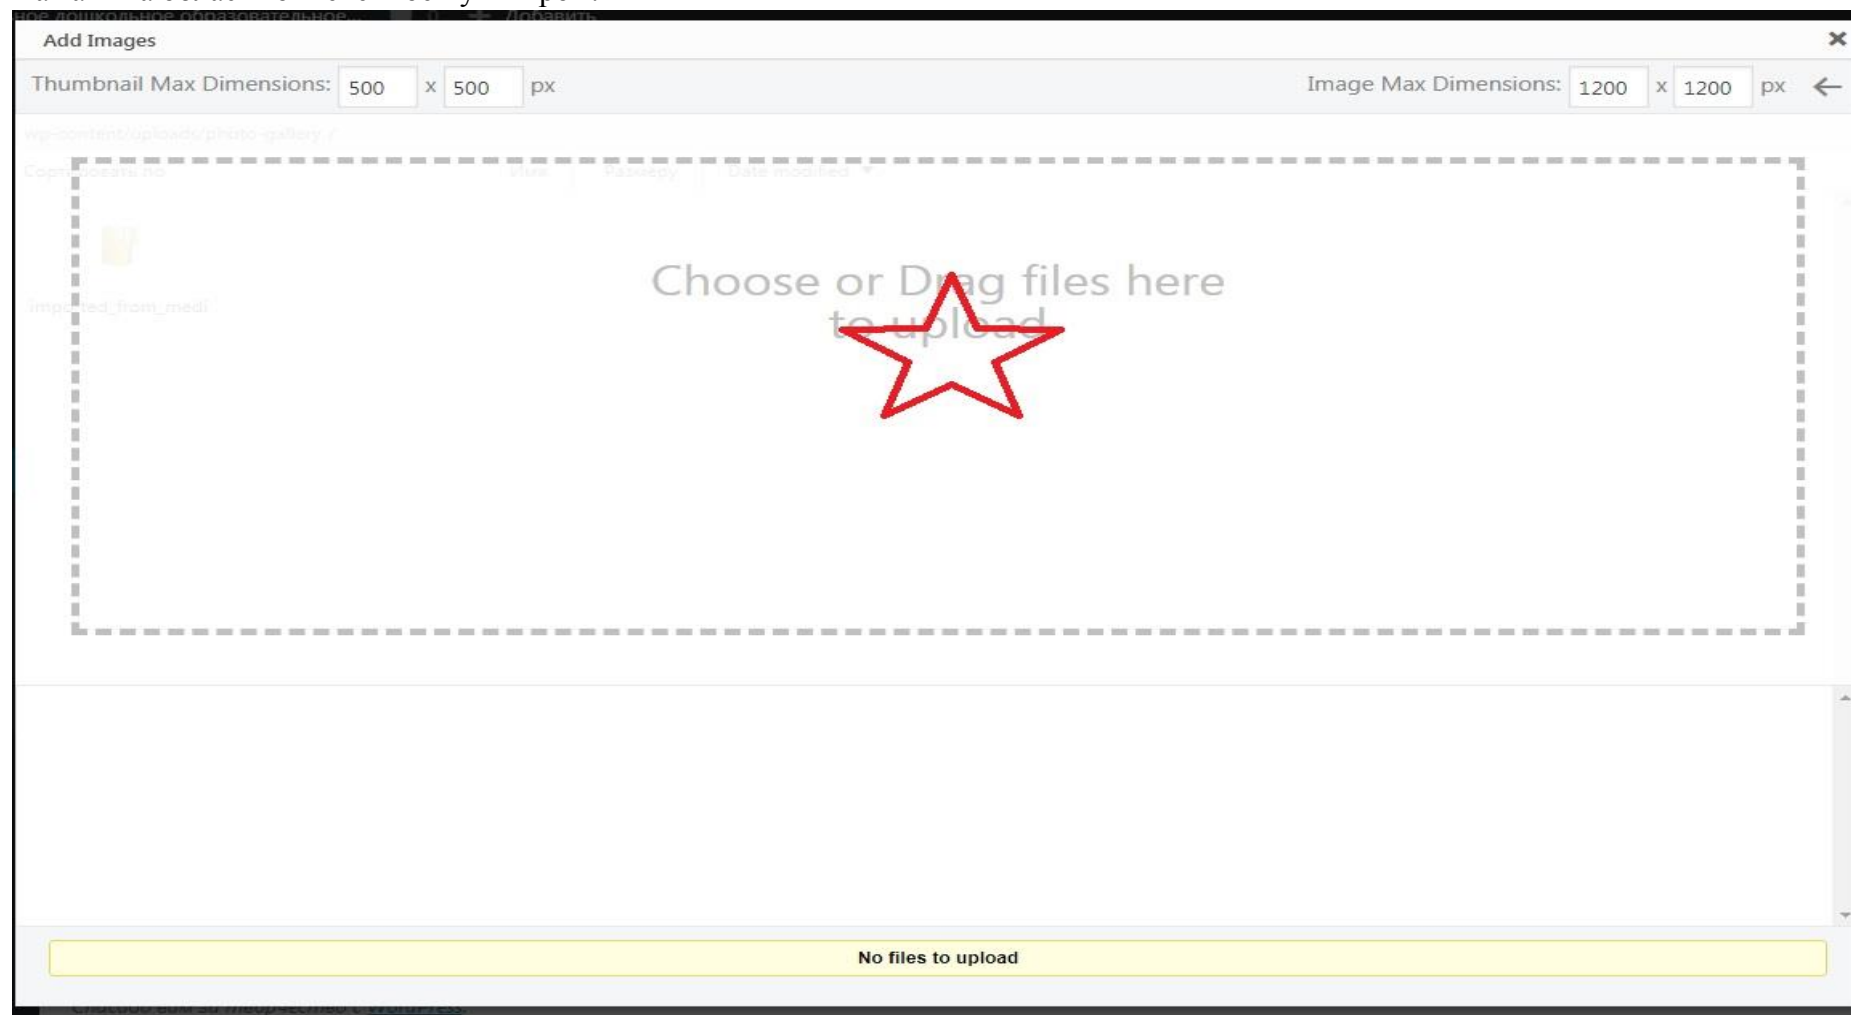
ное дошкольное образовательное... Добавить

Add Images

×

Thumbnail Max Dimensions: 500 x 500 px

Image Max Dimensions: 1200 x 1200 px

wp-content/uploads/photo-gallery/

Сортировать по Имя Размеру Date modified

imported_from_medi

Choose or Drag files here to upload

No files to upload

Спасибо вам за творчество с WordPress.